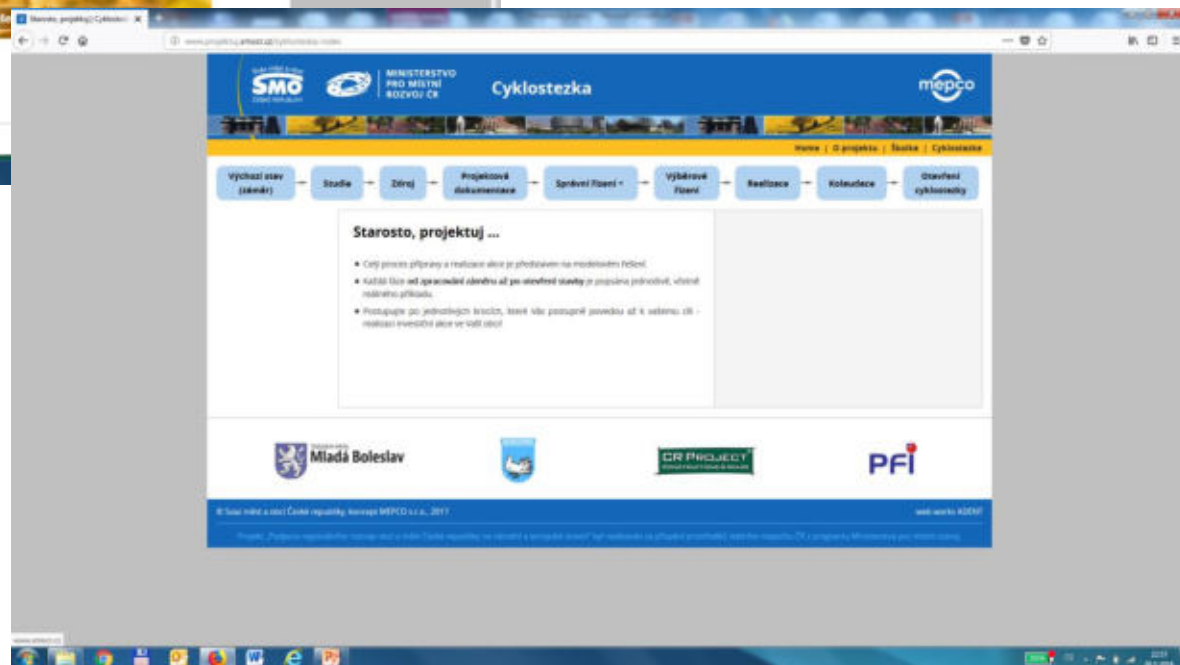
Starosto, projektuj | Cyklost

SMO

MINISTERSTVO PRO MÍSTNÍ ROZVOJ ČR

Cyklostezka

mepco

Home | O projektu | Školka | Cyklostezka

Výchozí stav (záměr) → Studie → Zdroj → Projektová dokumentace → Správní řízení → Výběrové řízení → Realizace → Kolaudace → Otevření cyklostezky

Starosto, projektuj ...

• Celý proces přípravy a realizace akce je představen na modelovém řešení.

• Každá fáze **od zpracování záměru až po otevření stavby** je popsána podrobně, včetně reálného příkladu.

• Postupujte po jednotlivých krocích, které vás postupně povedou až k setému cíli - realizaci investiční akce ve Vaší obci!

Mladá Boleslav

CR PROJECT

PFI

© Svaz měst a obcí České republiky, koncept MEPCO s.r.o., 2011

web works ADENT

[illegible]